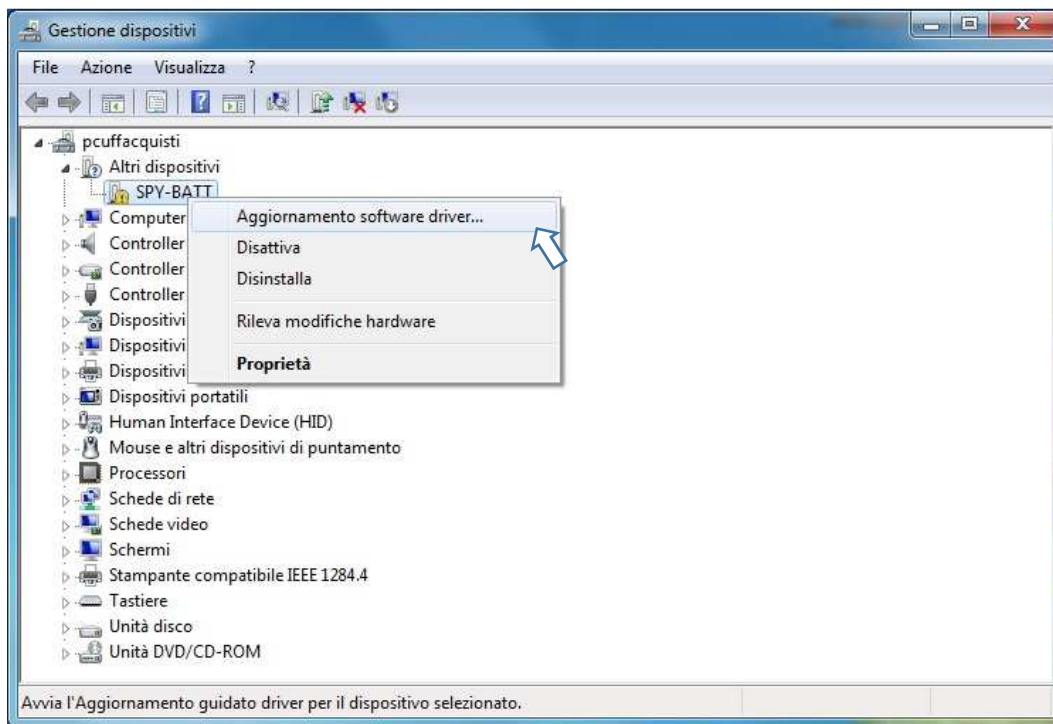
Gestione dispositivi

File Azione Visualizza ?

pcuffacquisti
Altri dispositivi
SPY-BATT
Computer
Controller
Controller
Controller
Dispositivi
Dispositivi
Dispositivi
Dispositivi portatili
Human Interface Device (HID)
Mouse e altri dispositivi di puntamento
Processori
Schede di rete
Schede video
Schermi
Stampante compatibile IEEE 1284.4
Tastiere
Unità disco
Unità DVD/CD-ROM

Aggiornamento software driver...
Disattiva
Disinstalla
Rileva modifiche hardware
Proprietà

Avvia l'Aggiornamento guidato driver per il dispositivo selezionato.